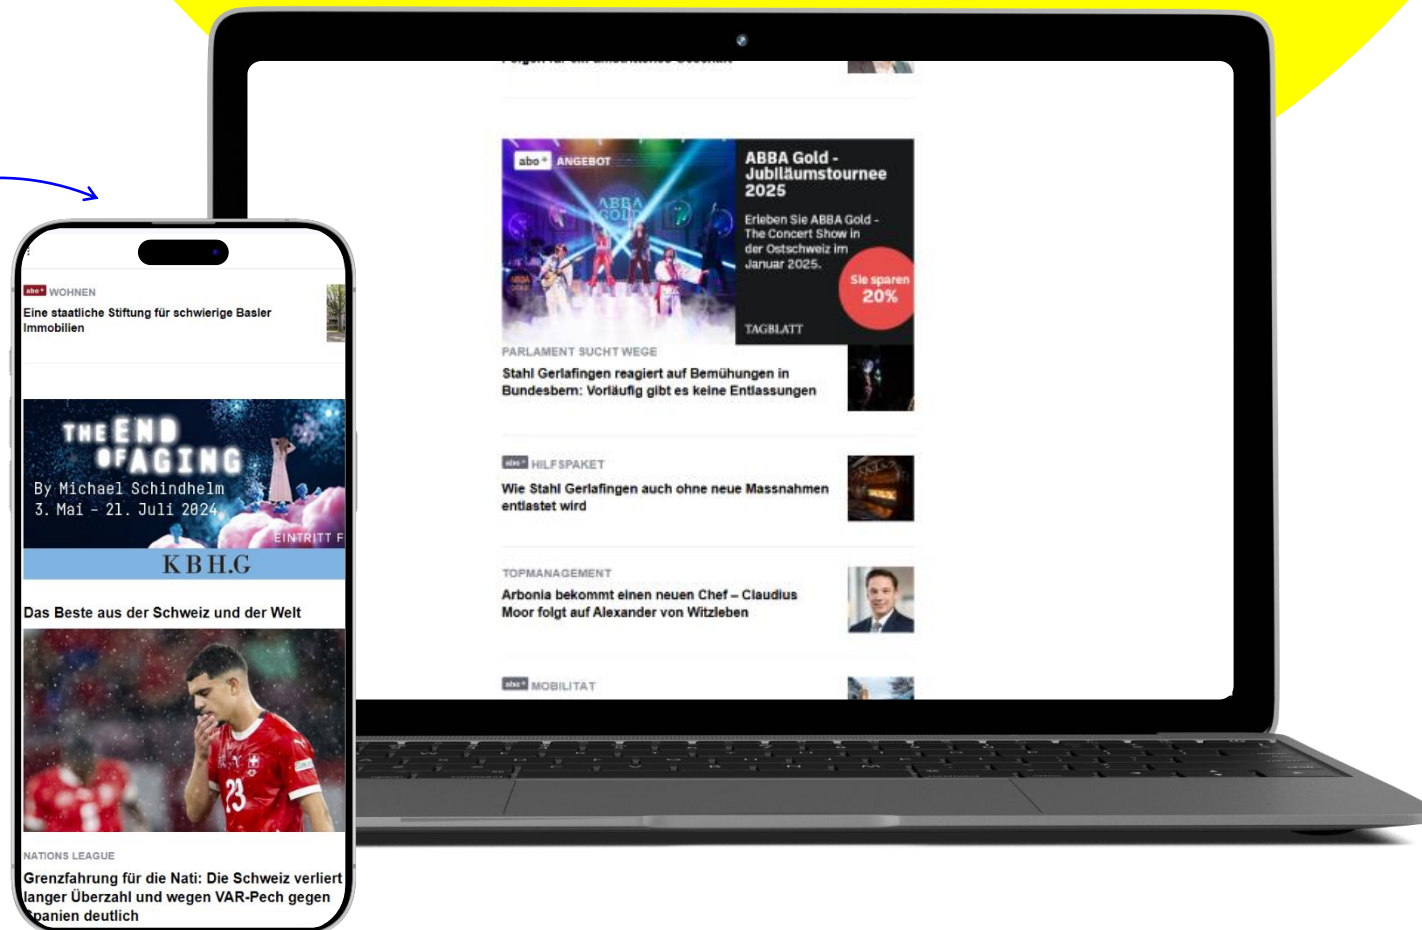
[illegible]

abo+ ANGEBOT

ABBA Gold - Jubiläumstournee 2025

Erleben Sie ABBA Gold - The Concert Show in der Ostschweiz im Januar 2025.

Sie sparen 20%

TAGBLATT

PARLAMENT SUCHT WEGE

Stahl Gerlafingen reagiert auf Bemühungen in Bundesbern: Vorläufig gibt es keine Entlassungen

abo+ HILFSPAKET

Wie Stahl Gerlafingen auch ohne neue Massnahmen entlastet wird

TOPMANAGEMENT

Arbonia bekommt einen neuen Chef – Claudius Moor folgt auf Alexander von Witzleben

abo+ MOBILITÄT

abo+ WOHNEN

Eine staatliche Stiftung für schwierige Basler Immobilien

THE END OF AGING

By Michael Schindhelm

3. Mai – 21. Juli 2024

EINTRITT F

KBH.G

Das Beste aus der Schweiz und der Welt

NATIONS LEAGUE

Grenzfahrung für die Nati: Die Schweiz verliert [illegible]langer Überzahl und wegen VAR-Pech gegen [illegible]panien deutlich